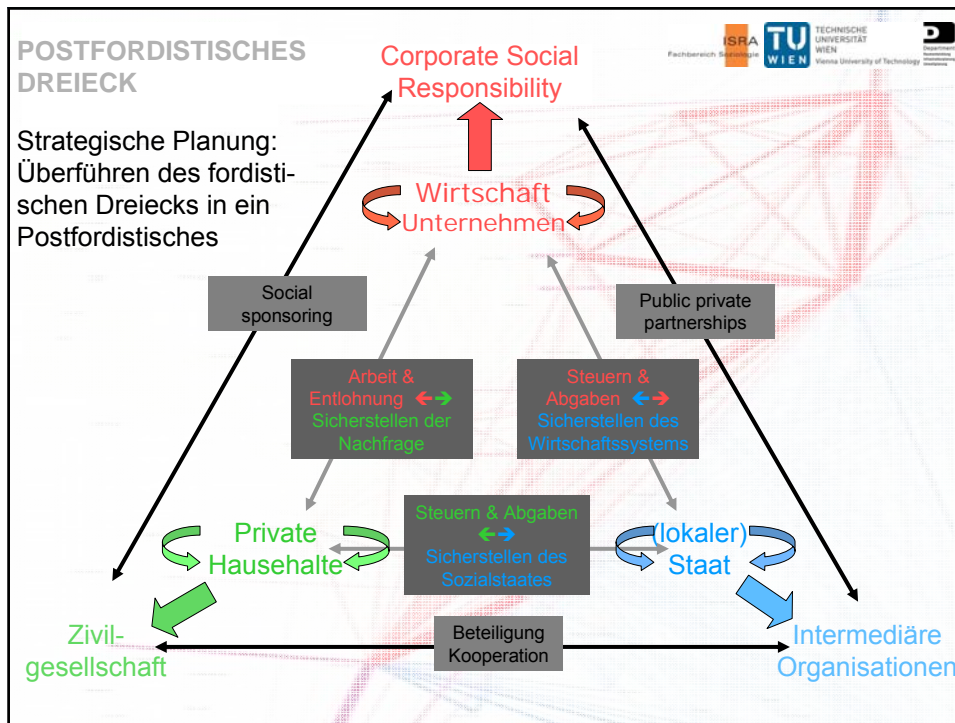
POSTFORDISTISCHES DREIECK

Strategische Planung: Überführen des fordistischen Dreiecks in ein Postfordistisches

ISRA Fachbereich Soziologie

TU WIEN TECHNISCHE UNIVERSITÄT WIEN Vienna University of Technology

Department

Corporate Social Responsibility

Wirtschaft Unternehmen

Social sponsoring

Public private partnerships

Arbeit & Entlohnung ←→ Sicherstellen der Nachfrage

Steuern & Abgaben ←→ Sicherstellen des Wirtschaftssystems

Private Hausehalte

Steuern & Abgaben ←→ Sicherstellen des Sozialstaates

(lokaler) Staat

Zivilgesellschaft

Beteiligung Kooperation

Intermediäre Organisationen